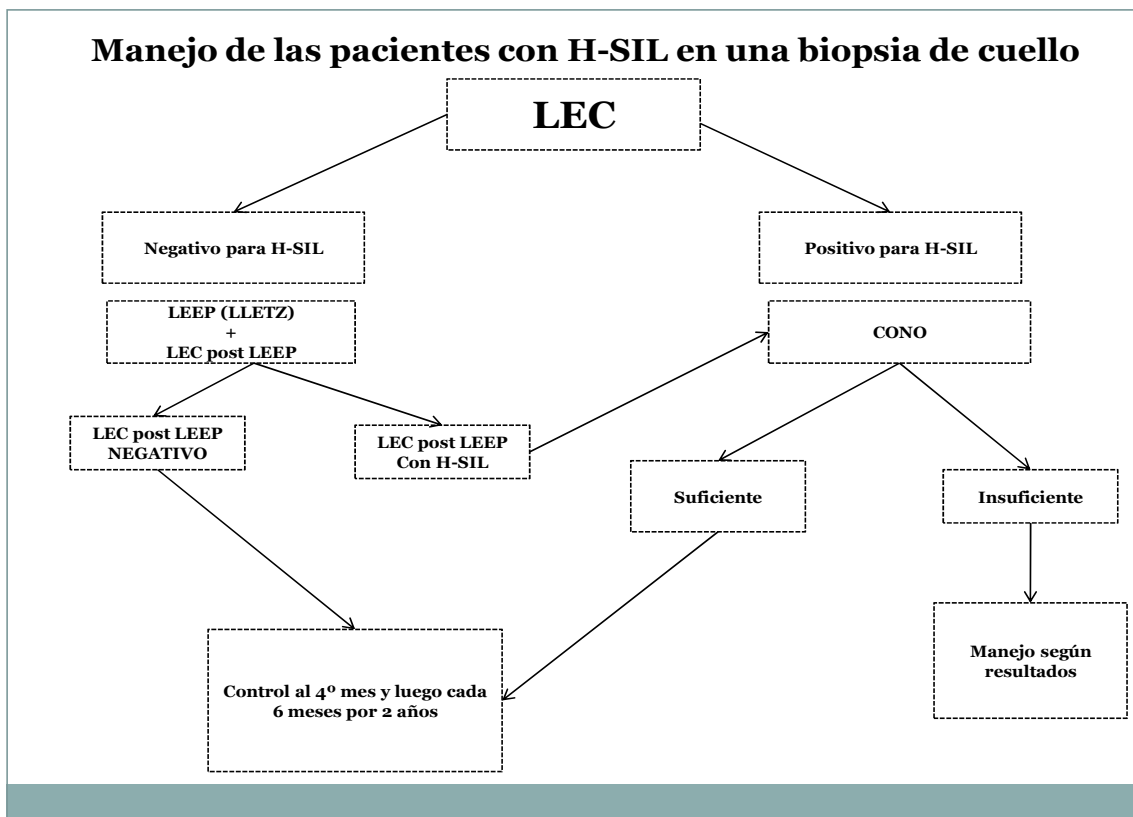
Manejo de las pacientes con H-SIL en una biopsia de cuello

LEC

Negativo para H-SIL

Positivo para H-SIL

LEEP (LLETZ)
+
LEC post LEEP

CONO

LEC post LEEP NEGATIVO

LEC post LEEP Con H-SIL

Suficiente

Insuficiente

Manejo según resultados

Control al 4º mes y luego cada 6 meses por 2 años